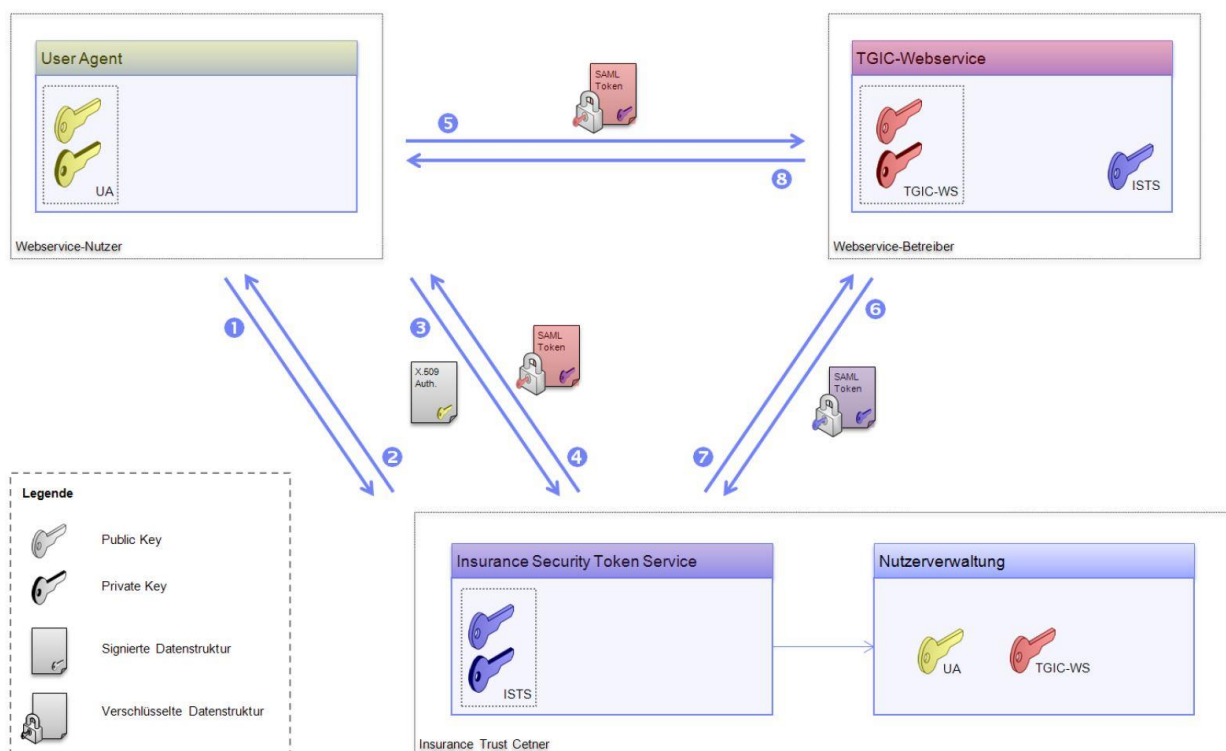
User Agent

UA

Webservice-Nutzer

SAML Token

5

8

TGIC-Webservice

TGIC-WS

ISTS

Webservice-Betreiber

1

2

3

4

X.509 Auth.

SAML Token

6

7

SAML Token

Legende

Public Key

Private Key

Signierte Datenstruktur

Verschlüsselte Datenstruktur

Insurance Security Token Service

ISTS

Nutzerverwaltung

UA

TGIC-WS

Insurance Trust Cetner